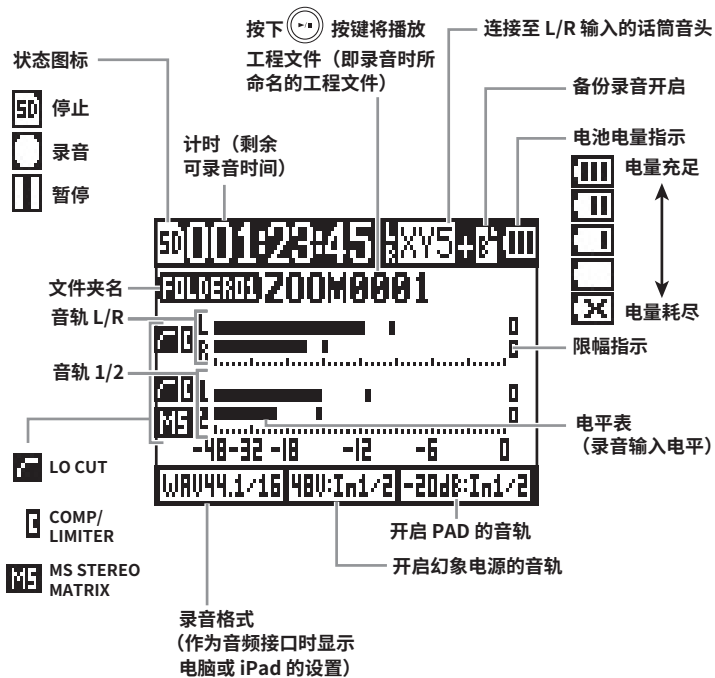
按下 按键将播放

连接至 L/R 输入的话筒音头

状态图标

工程文件（即录音时所命名的工程文件）

备份录音开启

停止

录音

计时（剩余可录音时间）

电池电量指示

电量充足

暂停

SD 001:23:45 XY5 + 

文件夹名

FOLDER01 ZOOM0001

音轨 L/R

电量耗尽

L
R

限幅指示

音轨 1/2

1
2
MS

电平表（录音输入电平）

-48 -32 -18 -12 -6 0

LO CUT

WAV44.1/16 48V:In1/2 -20dB:In1/2

COMP/ LIMITER

开启 PAD 的音轨

MS STEREO MATRIX

开启幻象电源的音轨

录音格式（作为音频接口时显示电脑或 iPad 的设置）